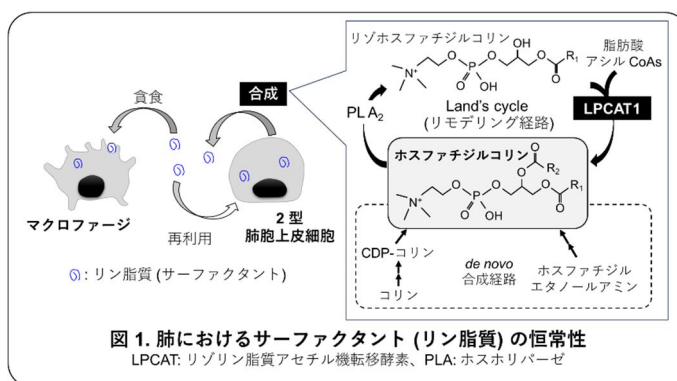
貪食

合成

マクロファージ

再利用

2 型
肺胞上皮細胞

: リン脂質 (サーファクタント)

リゾホスファチジルコリン

OH

$R_1$

脂肪酸
アシル CoAs

PLA$_2$

Land's cycle
(リモデリング経路)

LPCAT1

ホスファチジルコリン

$R_2$

$R_1$

OH

CDP-コリン

コリン

*de novo*
合成経路

ホスファチジル
エタノールアミン

図 1. 肺におけるサーファクタント (リン脂質) の恒常性
LPCAT: リゾリン脂質アセチル機転移酵素、PLA: ホスホリパーゼ